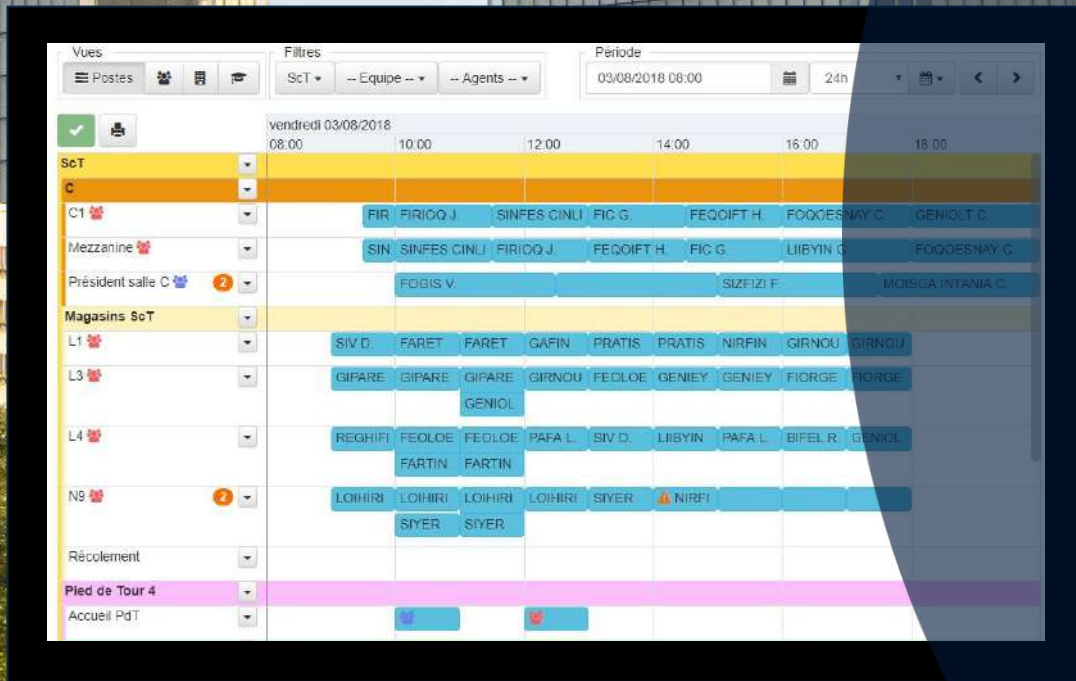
Vues
Postes

Filtres
ScT ▾ -- Equipe -- ▾ -- Agents -- ▾

Période
03/08/2018 08:00
24h

vendredi 03/08/2018
08:00 10:00 12:00 14:00 16:00 18:00

ScT
C
C1 FIR FIRIOQ J. SINFES CINLI FIC G. FEQOIFT H. FOQOESNAY C. GENIOLT C.
Mezzanine SIN SINFES CINLI FIRIOQ J. FEQOIFT H. FIC G. LIIBYIN G. FOQOESNAY C.
Président salle C 2 FOGIS V. SIZFIZI F. MOISGA INTANIA C.
Magasins ScT
L1 SIV D. FARET FARET GAFIN PRATIS PRATIS NIRFIN GIRNOU GIRNOU
L3 GIPARE GIPARE GIPARE GIRNOU FEOLOE GENIEY GENIEY FIORGE FIORGE GENIOL
L4 REGHIFI FEOLOE FEOLOE PAFA L. SIV D. LIIBYIN PAFA L. BIFEL R. GENIOL FARTIN FARTIN
N9 2 LOIHIRI LOIHIRI LOIHIRI LOIHIRI SIYER NIRFI SIYER SIYER
Récolement
Pied de Tour 4
Accueil PdT